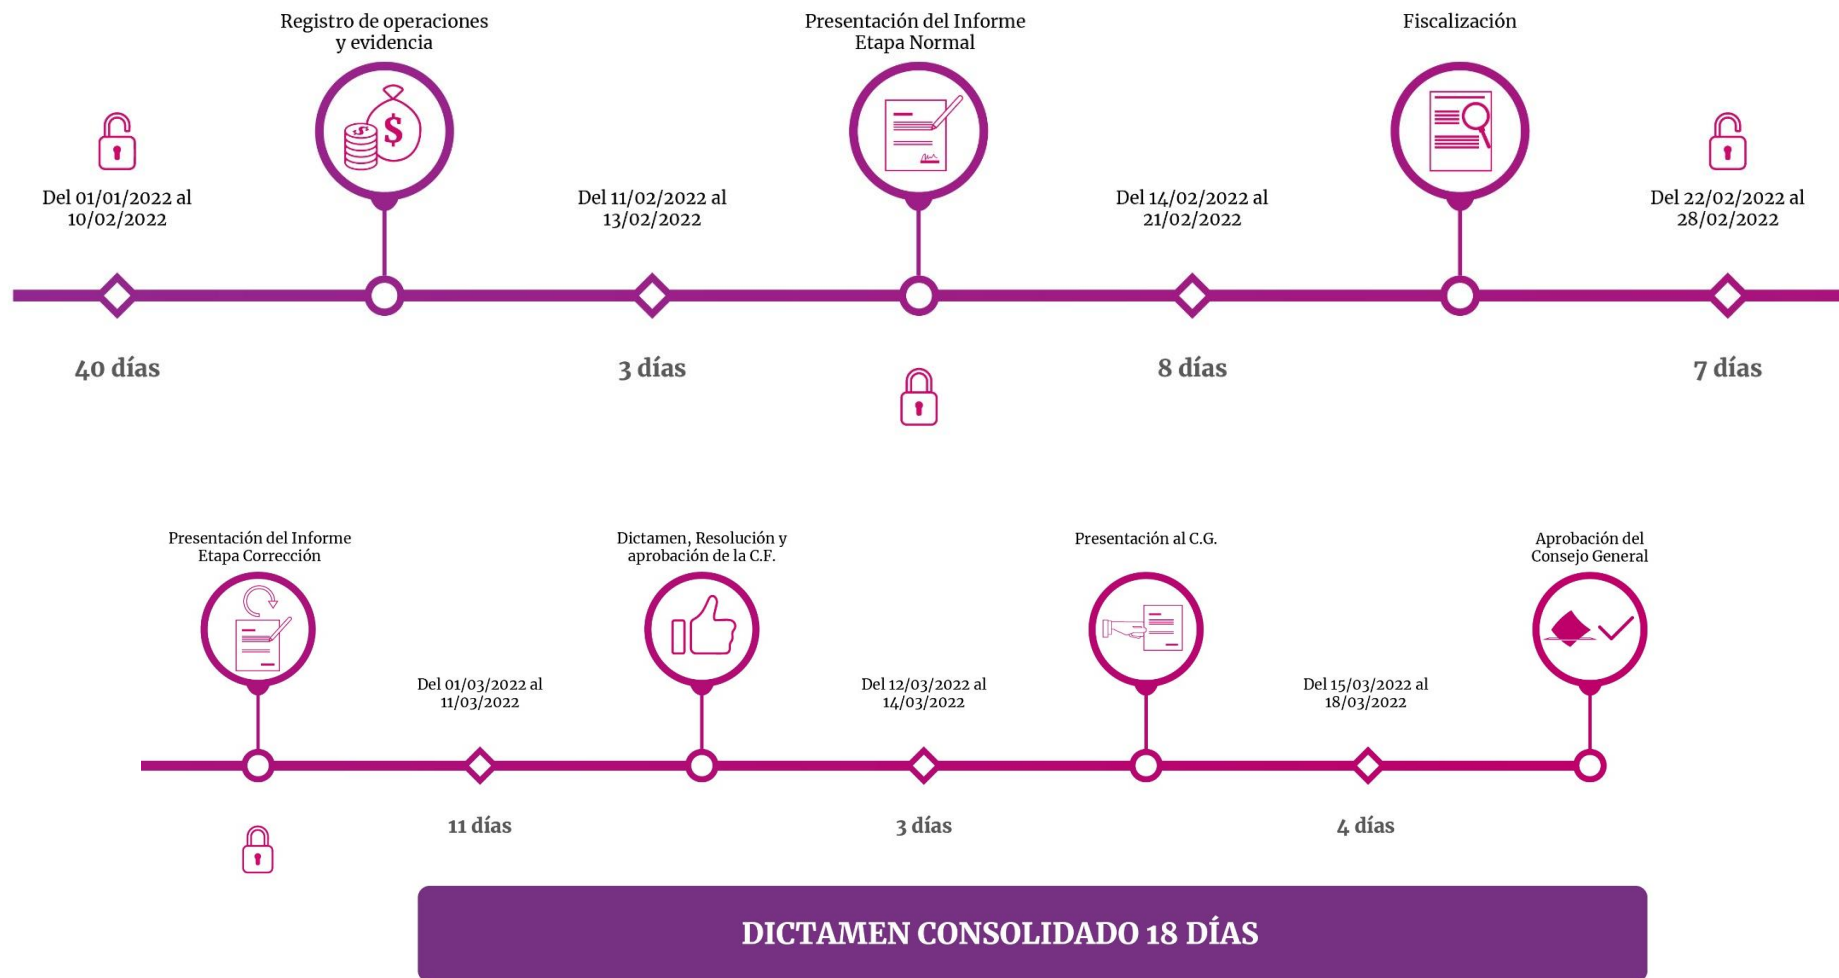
Registro de operaciones y evidencia

Presentación del Informe Etapa Normal

Fiscalización

Del 01/01/2022 al 10/02/2022

Del 11/02/2022 al 13/02/2022

Del 14/02/2022 al 21/02/2022

Del 22/02/2022 al 28/02/2022

40 días

3 días

8 días

7 días

Presentación del Informe Etapa Corrección

Dictamen, Resolución y aprobación de la C.F.

Presentación al C.G.

Aprobación del Consejo General

Del 01/03/2022 al 11/03/2022

Del 12/03/2022 al 14/03/2022

Del 15/03/2022 al 18/03/2022

11 días

3 días

4 días

DICTAMEN CONSOLIDADO 18 DÍAS